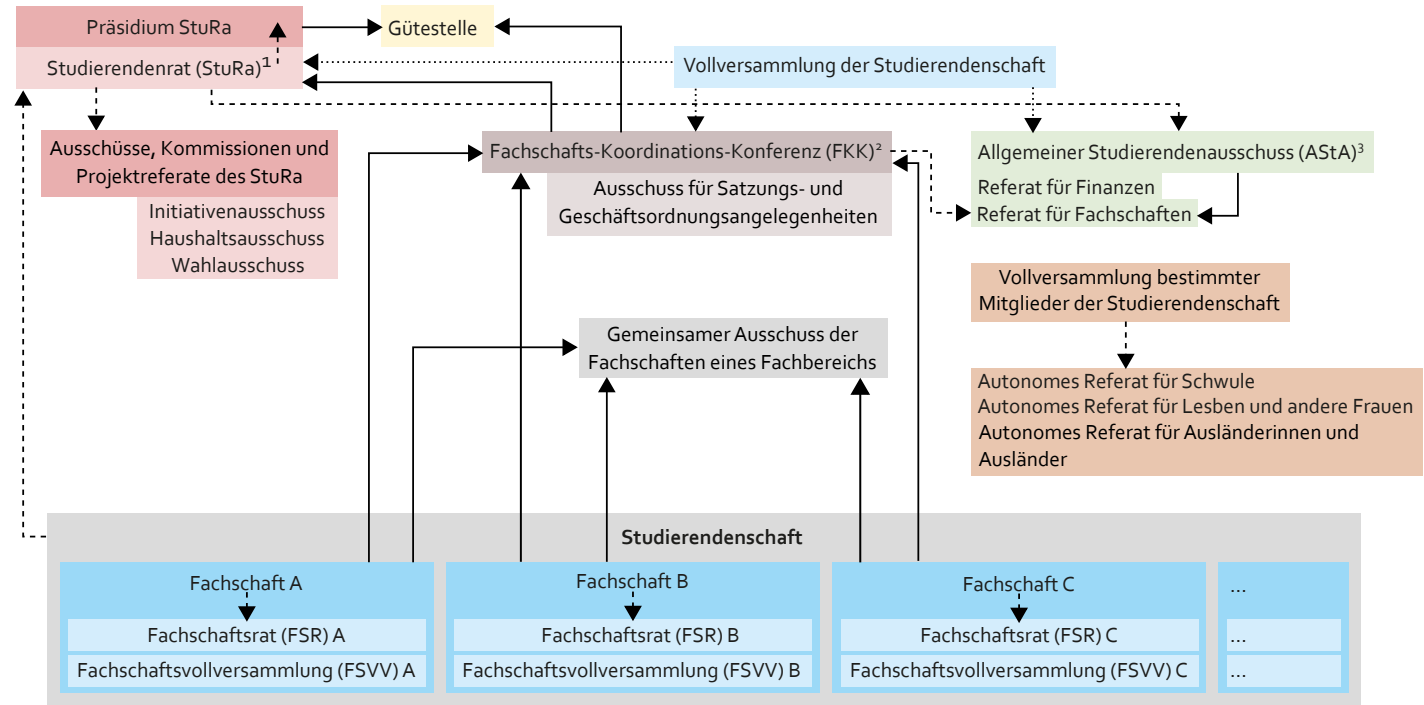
Präsidium StuRa

Studierendenrat (StuRa)$^1$

Gütestelle

Vollversammlung der Studierendenschaft

Ausschüsse, Kommissionen und Projektreferate des StuRa

Initiativenausschuss
Haushaltsausschuss
Wahlausschuss

Fachschafts-Koordinations-Konferenz (FKK)$^2$

Ausschuss für Satzungs- und Geschäftsordnungsangelegenheiten

Allgemeiner Studierendenausschuss (AStA)$^3$

Referat für Finanzen
Referat für Fachschaften

Vollversammlung bestimmter Mitglieder der Studierendenschaft

Gemeinsamer Ausschuss der Fachschaften eines Fachbereichs

Autonomes Referat für Schwule
Autonomes Referat für Lesben und andere Frauen
Autonomes Referat für Ausländerinnen und Ausländer

Studierendenschaft

Fachschaft A
Fachschaftsrat (FSR) A
Fachschaftsvollversammlung (FSVV) A

Fachschaft B
Fachschaftsrat (FSR) B
Fachschaftsvollversammlung (FSVV) B

Fachschaft C
Fachschaftsrat (FSR) C
Fachschaftsvollversammlung (FSVV) C

...
...
...